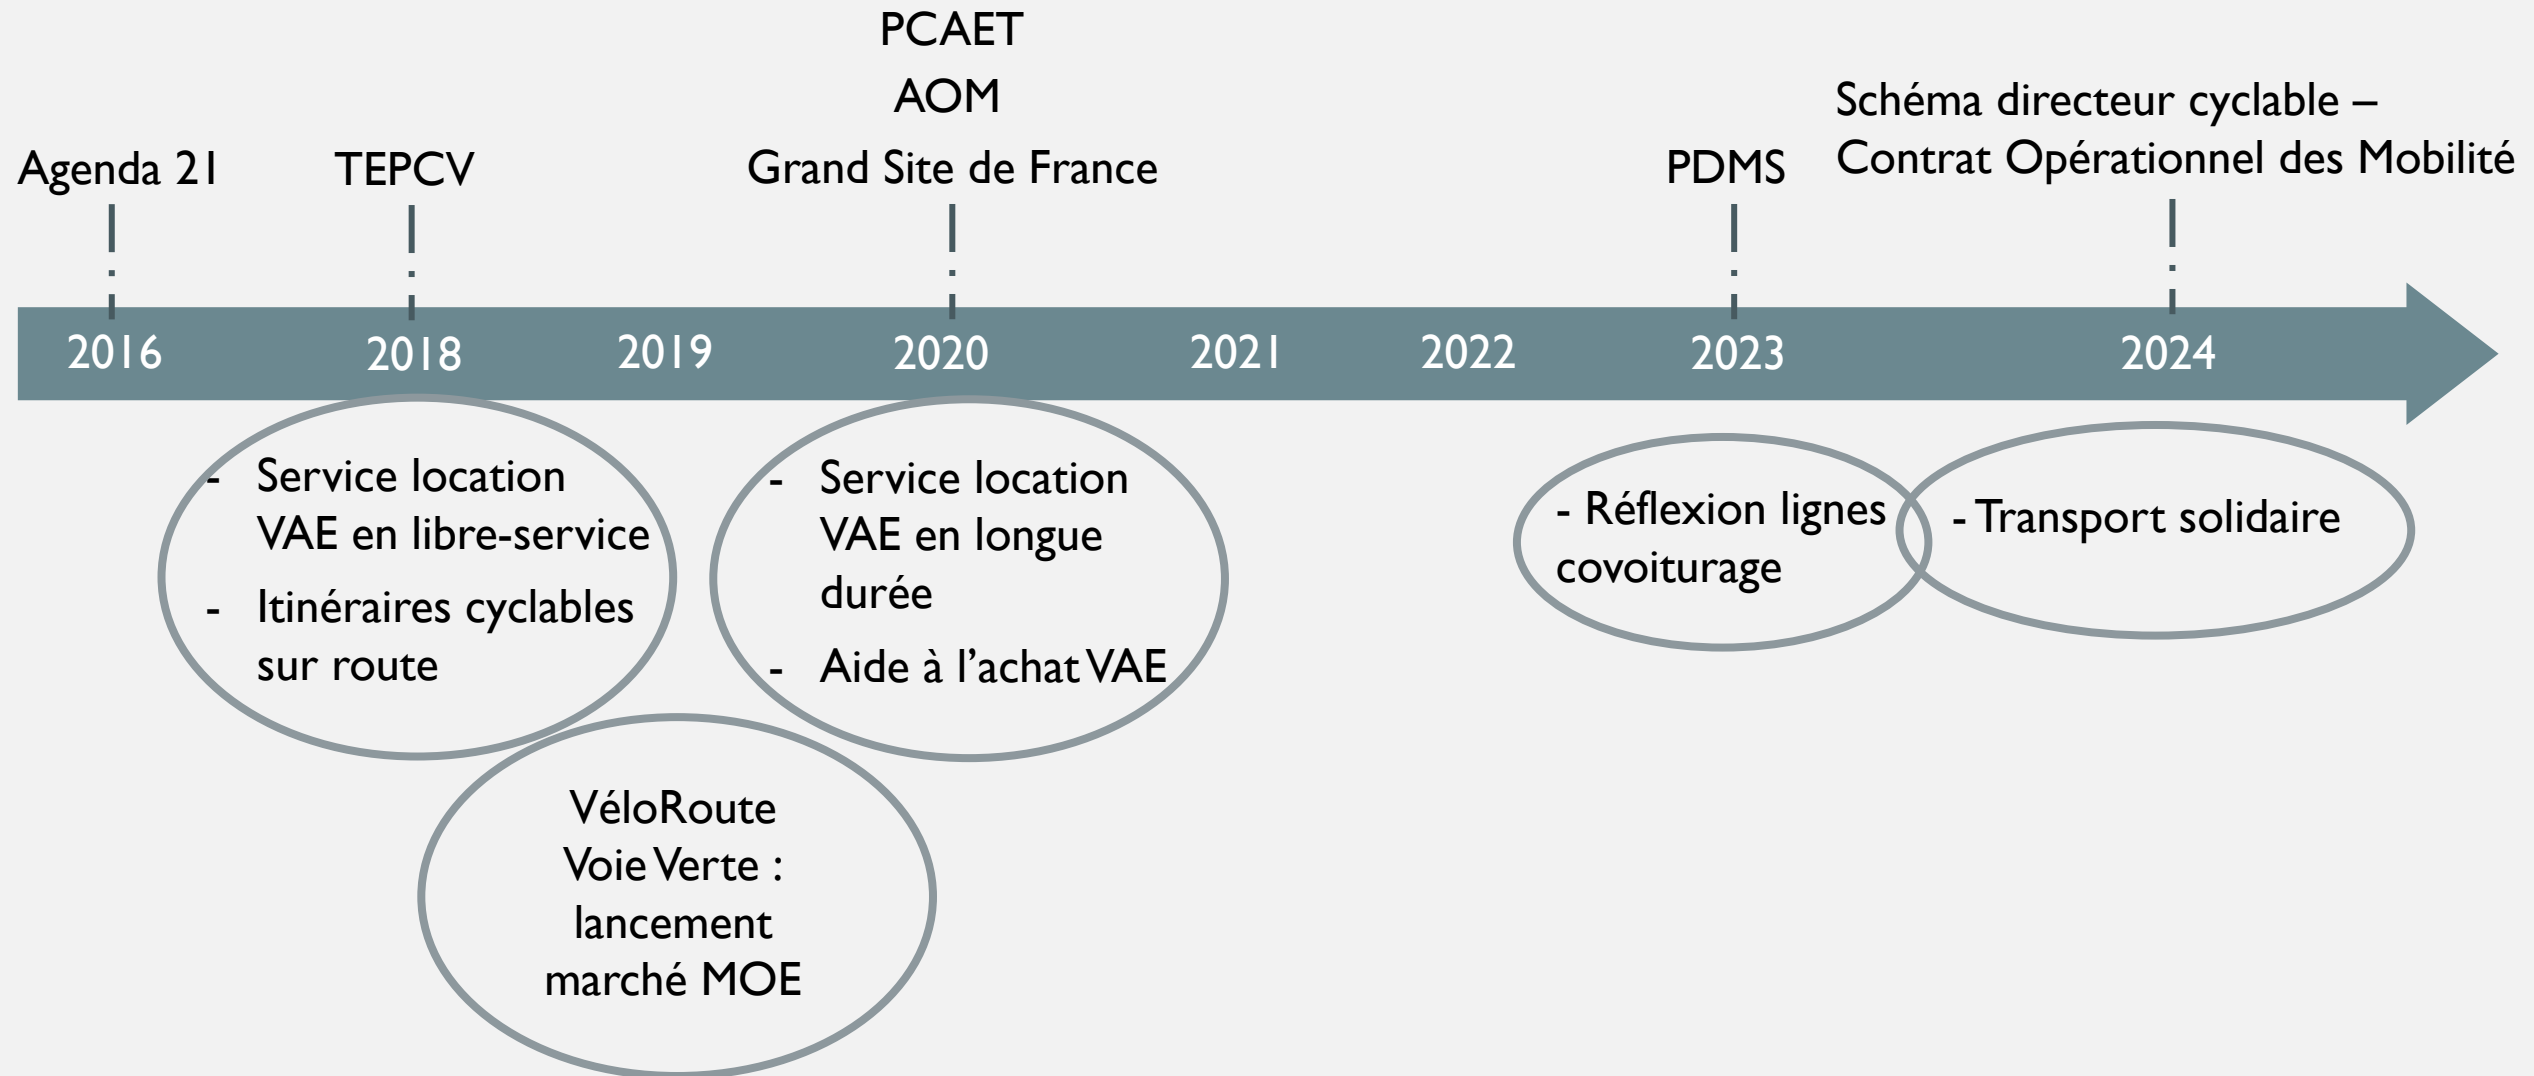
Agenda 21

TEPCV

PCAET
AOM
Grand Site de France

PDMS

Schéma directeur cyclable – Contrat Opérationnel des Mobilité

2016 2018 2019 2020 2021 2022 2023 2024

- Service location VAE en libre-service
- Itinéraires cyclables sur route

- Service location VAE en longue durée
- Aide à l'achat VAE

VéloRoute Voie Verte : lancement marché MOE

- Réflexion lignes covoiturage

- Transport solidaire